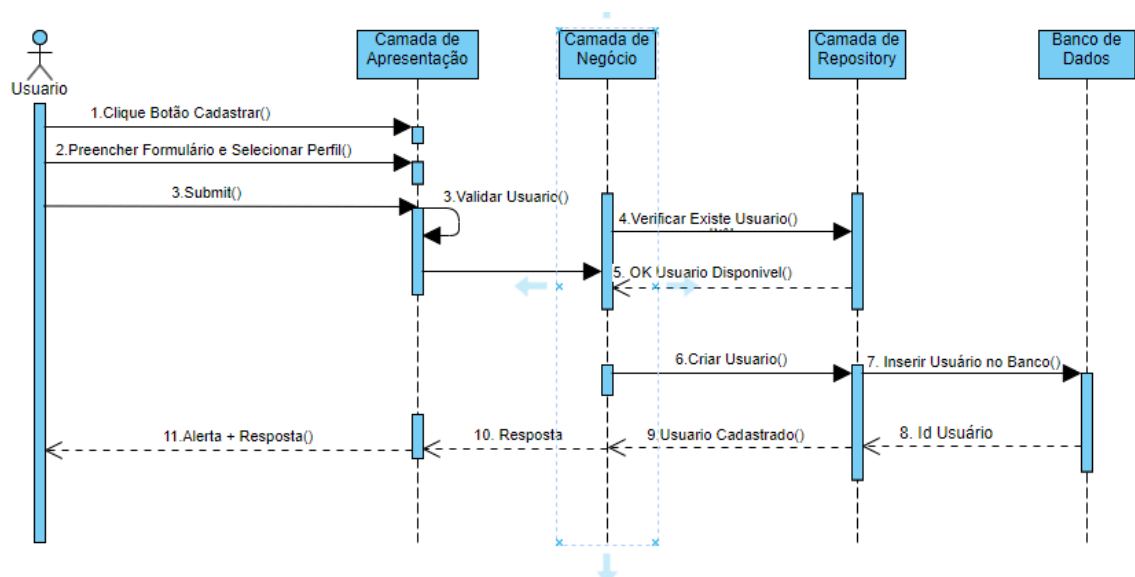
Usuario

Camada de Apresentação

Camada de Negócio

Camada de Repository

Banco de Dados

1.Clique Botão Cadastrar()

2.Preencher Formulário e Selecionar Perfil()

3.Submit()

3.Validar Usuario()

4.Verificar Existe Usuario()

5. OK Usuario Disponivel()

6.Criar Usuario()

7. Inserir Usuário no Banco()

8. Id Usuário

9.Usuario Cadastrado()

10. Resposta

11.Alerta + Resposta()